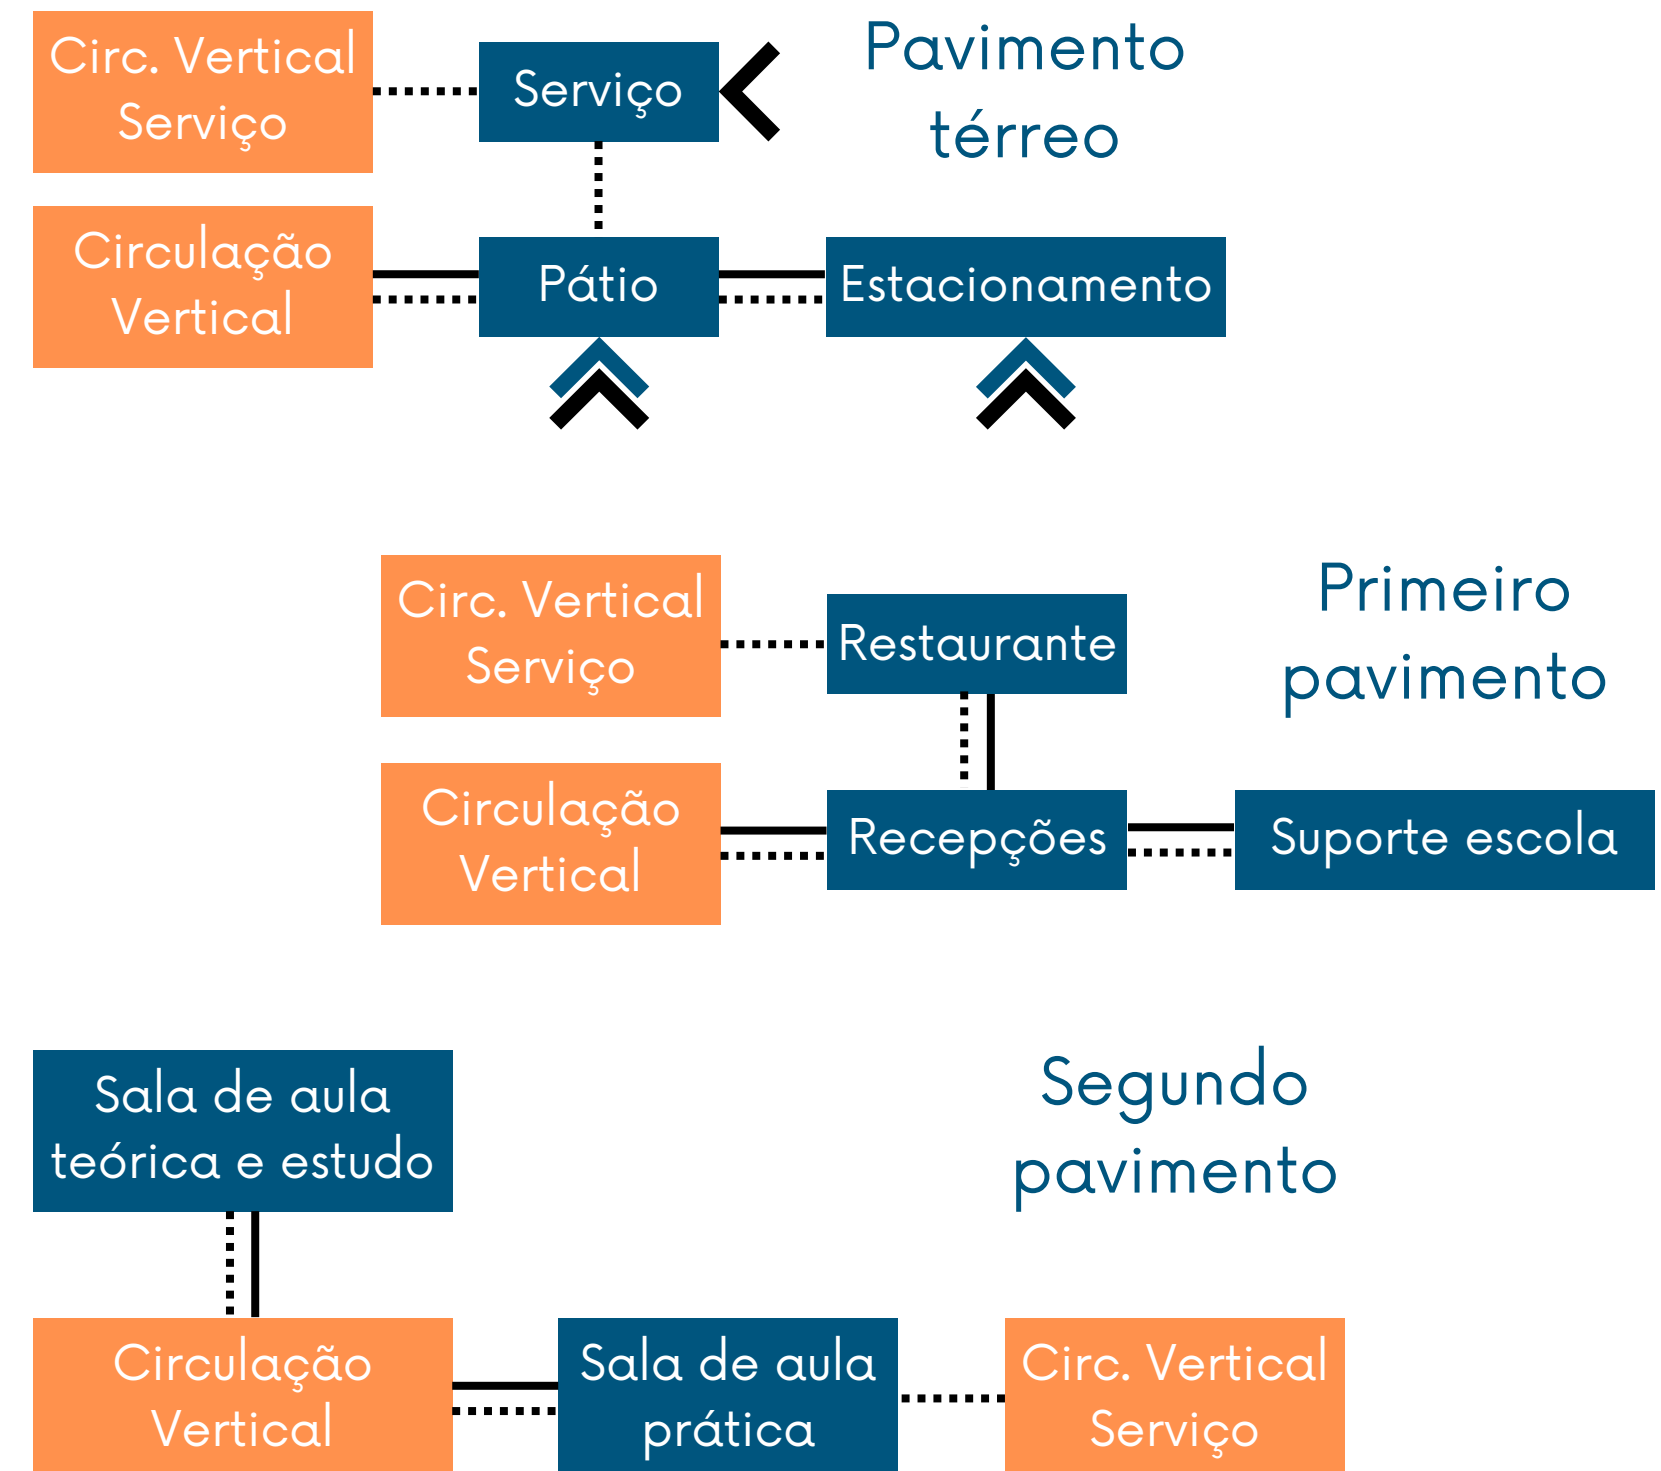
Circ. Vertical Serviço

Serviço

Pavimento térreo

Circulação Vertical

Pátio

Estacionamento

Circ. Vertical Serviço

Restaurante

Primeiro pavimento

Circulação Vertical

Recepções

Suporte escola

Sala de aula teórica e estudo

Segundo pavimento

Circulação Vertical

Sala de aula prática

Circ. Vertical Serviço